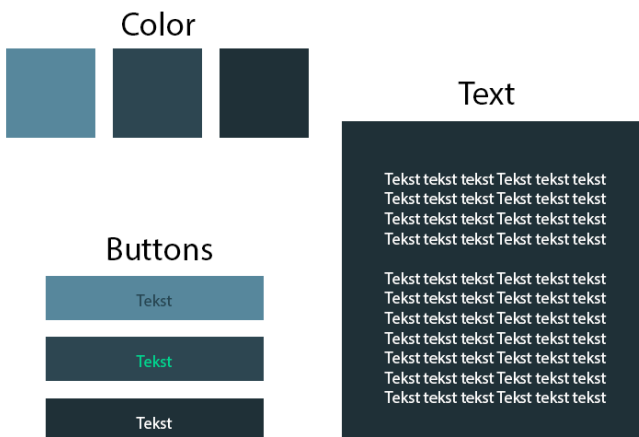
Color

Text

Tekst tekst tekst Tekst tekst tekst
Tekst tekst tekst Tekst tekst tekst
Tekst tekst tekst Tekst tekst tekst
Tekst tekst tekst Tekst tekst tekst

Tekst tekst tekst Tekst tekst tekst
Tekst tekst tekst Tekst tekst tekst
Tekst tekst tekst Tekst tekst tekst
Tekst tekst tekst Tekst tekst tekst
Tekst tekst tekst Tekst tekst tekst
Tekst tekst tekst Tekst tekst tekst
Tekst tekst tekst Tekst tekst tekst

Buttons

Tekst

Tekst

Tekst